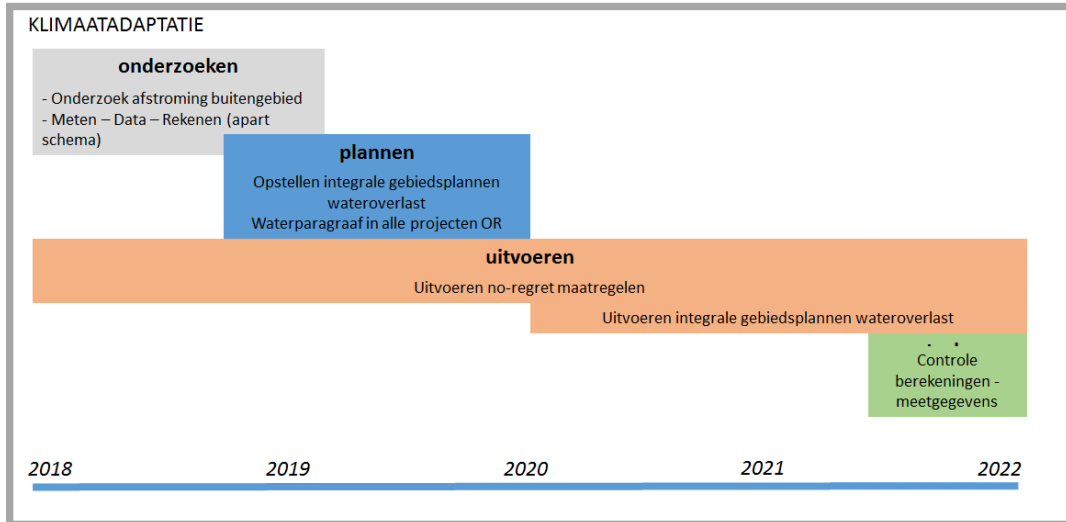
KLIMAATADAPTATIE

onderzoeken

- Onderzoek afstroming buitengebied
- Meten – Data – Rekenen (apart schema)

plannen

Opstellen integrale gebiedsplannen wateroverlast
Waterparagraaf in alle projecten OR

uitvoeren

Uitvoeren no-regret maatregelen

Uitvoeren integrale gebiedsplannen wateroverlast

Controle berekeningen - meetgegevens

2018

2019

2020

2021

2022